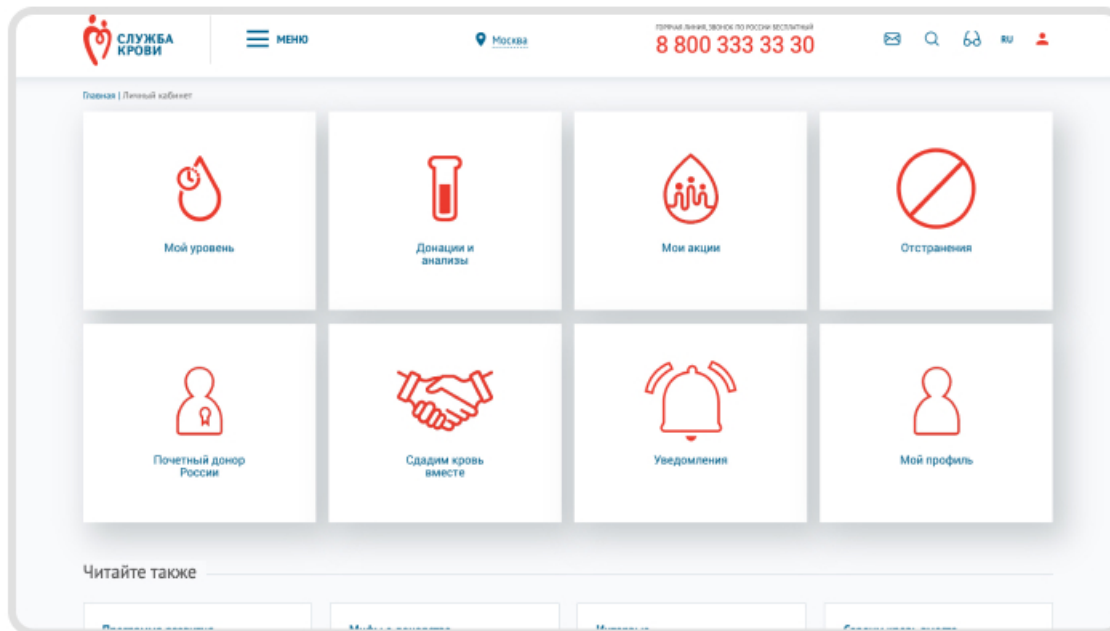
СЛУЖБА КРОВИ

МЕНЮ

Москва

ГОРЯЧАЯ ЛИНИЯ, ЗВОНОК ПО РОССИИ БЕСПЛАТНЫЙ
8 800 333 33 30

RU

Главная | Личный кабинет

Мой уровень

Донации и анализы

Мои акции

Отстранения

Почетный донор России

Сдадим кровь вместе

Уведомления

Мой профиль

Читайте также

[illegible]

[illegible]

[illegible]

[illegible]